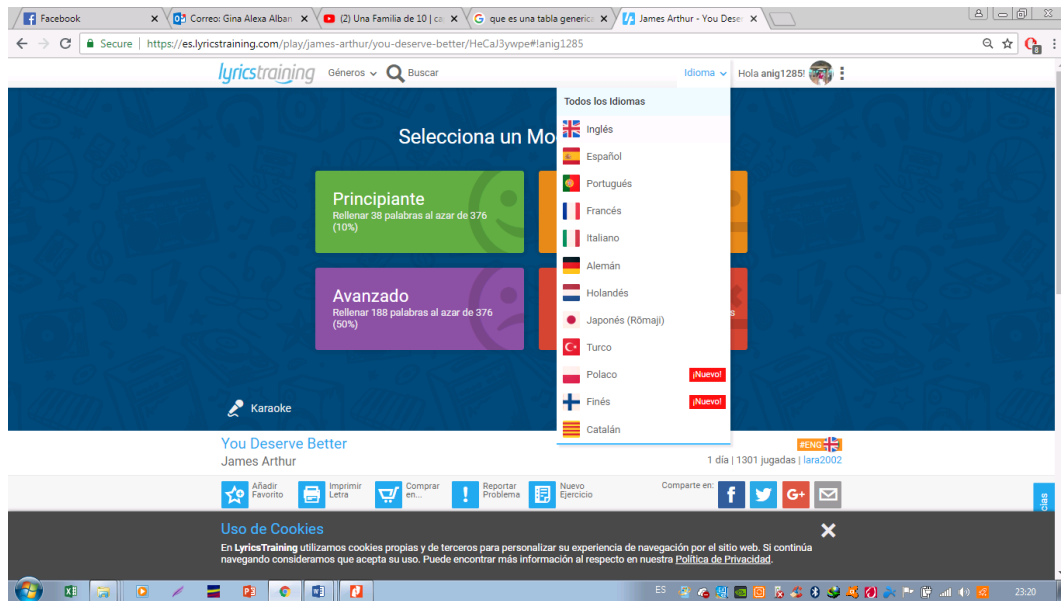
Facebook | Correo: Gina Alexa Albar | (2) Una Familia de 10 | ca | que es una tabla generic | James Arthur - You Dese

Secure | https://es.lyricstraining.com/play/james-arthur/you-deserve-better/HeCaJ3ywpe#!anig1285

lyricstraining Géneros Buscar Idioma Hola anig1285!

Selecciona un Mo

Principiante
Rellenar 38 palabras al azar de 376 (10%)

Avanzado
Rellenar 188 palabras al azar de 376 (50%)

Karaoke

Todos los Idiomas
Inglés
Español
Portugués
Francés
Italiano
Alemán
Holandés
Japonés (Rōmaji)
Turco
Polaco ¡Nuevo!
Finés ¡Nuevo!
Catalán

You Deserve Better
James Arthur
#ENG
1 día | 1301 jugadas | lara2002

Añadir Favorito | Imprimir Letra | Comprar en... | Reportar Problema | Nuevo Ejercicio | Comparte en:

Uso de Cookies
En LyricsTraining utilizamos cookies propias y de terceros para personalizar su experiencia de navegación por el sitio web. Si continúa navegando consideramos que acepta su uso. Puede encontrar más información al respecto en nuestra Política de Privacidad.

ES 23:20